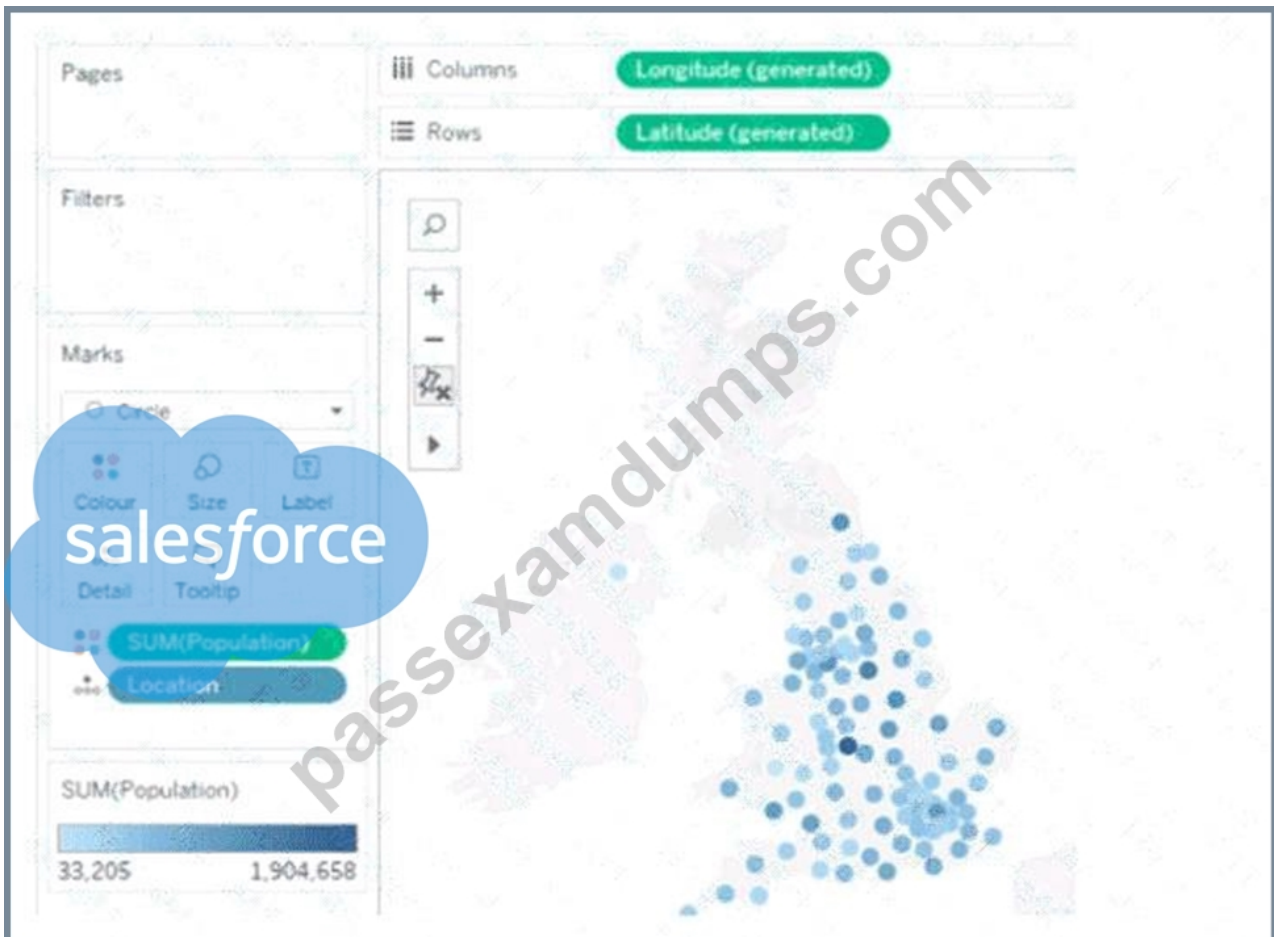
Pages

Columns Longitude (generated)

Rows Latitude (generated)

Filters

Marks

Circle

Colour Size Label

salesforce

Detail Tooltip

SUM(Population)

Location

passexamdumps.com

SUM(Population)

33,205 1,904,658